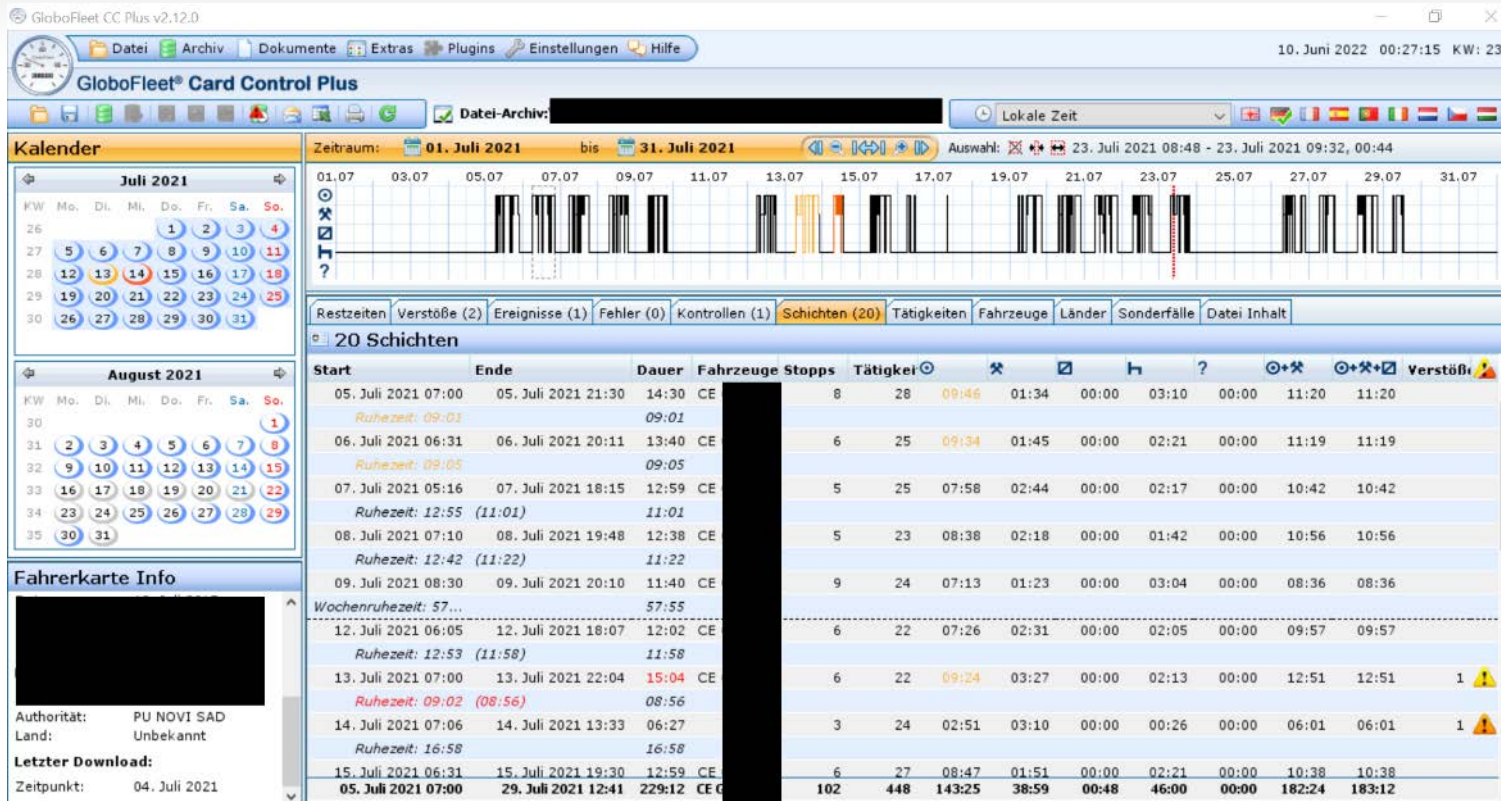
GloboFleet CC Plus v2.12.0

Datei Archiv Dokumente Extras Plugins Einstellungen Hilfe

10. Juni 2022 00:27:15 KW: 23

GloboFleet® Card Control Plus

Datei-Archiv:

Lokale Zeit

Kalender

Juli 2021

| KW | Mo. | Di. | Mi. | Do. | Fr. | Sa. | So. |
|---|---|---|---|---|---|---|---|
| 26 | | | | 1 | 2 | 3 | 4 |
| 27 | 5 | 6 | 7 | 8 | 9 | 10 | 11 |
| 28 | 12 | 13 | 14 | 15 | 16 | 17 | 18 |
| 29 | 19 | 20 | 21 | 22 | 23 | 24 | 25 |
| 30 | 26 | 27 | 28 | 29 | 30 | 31 | |

August 2021

| KW | Mo. | Di. | Mi. | Do. | Fr. | Sa. | So. |
|---|---|---|---|---|---|---|---|
| 30 | | | | | | | 1 |
| 31 | 2 | 3 | 4 | 5 | 6 | 7 | 8 |
| 32 | 9 | 10 | 11 | 12 | 13 | 14 | 15 |
| 33 | 16 | 17 | 18 | 19 | 20 | 21 | 22 |
| 34 | 23 | 24 | 25 | 26 | 27 | 28 | 29 |
| 35 | 30 | 31 | | | | | |

Fahrerkarte Info

Authorität: PU NOVI SAD
Land: Unbekannt
Letzter Download:
Zeitpunkt: 04. Juli 2021

Zeitraum: 01. Juli 2021 bis 31. Juli 2021

Auswahl: 23. Juli 2021 08:48 - 23. Juli 2021 09:32, 00:44

01.07 03.07 05.07 07.07 09.07 11.07 13.07 15.07 17.07 19.07 21.07 23.07 25.07 27.07 29.07 31.07

?

Restzeiten | Verstöße (2) | Ereignisse (1) | Fehler (0) | Kontrollen (1) | Schichten (20) | Tätigkeiten | Fahrzeuge | Länder | Sonderfälle | Datei Inhalt

20 Schichten

| Start | Ende | Dauer | Fahrzeuge | Stopps | Tätigkei | | | | | ? | | | Verstöße |
|---|---|---|---|---|---|---|---|---|---|---|---|---|---|
| 05. Juli 2021 07:00 | 05. Juli 2021 21:30 | 14:30 | CE | 8 | 28 | 09:46 | 01:34 | 00:00 | 03:10 | 00:00 | 11:20 | 11:20 | |
| Ruhezeit: 09:01 | | 09:01 | | | | | | | | | | | |
| 06. Juli 2021 06:31 | 06. Juli 2021 20:11 | 13:40 | CE | 6 | 25 | 09:34 | 01:45 | 00:00 | 02:21 | 00:00 | 11:19 | 11:19 | |
| Ruhezeit: 09:05 | | 09:05 | | | | | | | | | | | |
| 07. Juli 2021 05:16 | 07. Juli 2021 18:15 | 12:59 | CE | 5 | 25 | 07:58 | 02:44 | 00:00 | 02:17 | 00:00 | 10:42 | 10:42 | |
| Ruhezeit: 12:55 (11:01) | | 11:01 | | | | | | | | | | | |
| 08. Juli 2021 07:10 | 08. Juli 2021 19:48 | 12:38 | CE | 5 | 23 | 08:38 | 02:18 | 00:00 | 01:42 | 00:00 | 10:56 | 10:56 | |
| Ruhezeit: 12:42 (11:22) | | 11:22 | | | | | | | | | | | |
| 09. Juli 2021 08:30 | 09. Juli 2021 20:10 | 11:40 | CE | 9 | 24 | 07:13 | 01:23 | 00:00 | 03:04 | 00:00 | 08:36 | 08:36 | |
| Wochenruhezeit: 57... | | 57:55 | | | | | | | | | | | |
| 12. Juli 2021 06:05 | 12. Juli 2021 18:07 | 12:02 | CE | 6 | 22 | 07:26 | 02:31 | 00:00 | 02:05 | 00:00 | 09:57 | 09:57 | |
| Ruhezeit: 12:53 (11:58) | | 11:58 | | | | | | | | | | | |
| 13. Juli 2021 07:00 | 13. Juli 2021 22:04 | 15:04 | CE | 6 | 22 | 09:24 | 03:27 | 00:00 | 02:13 | 00:00 | 12:51 | 12:51 | 1 |
| Ruhezeit: 09:02 (08:56) | | 08:56 | | | | | | | | | | | |
| 14. Juli 2021 07:06 | 14. Juli 2021 13:33 | 06:27 | CE | 3 | 24 | 02:51 | 03:10 | 00:00 | 00:26 | 00:00 | 06:01 | 06:01 | 1 |
| Ruhezeit: 16:58 | | 16:58 | | | | | | | | | | | |
| 15. Juli 2021 06:31 | 15. Juli 2021 19:30 | 12:59 | CE | 6 | 27 | 08:47 | 01:51 | 00:00 | 02:21 | 00:00 | 10:38 | 10:38 | |
| 05. Juli 2021 07:00 | 29. Juli 2021 12:41 | 229:12 | CE | 102 | 448 | 143:25 | 38:59 | 00:48 | 46:00 | 00:00 | 182:24 | 183:12 | |